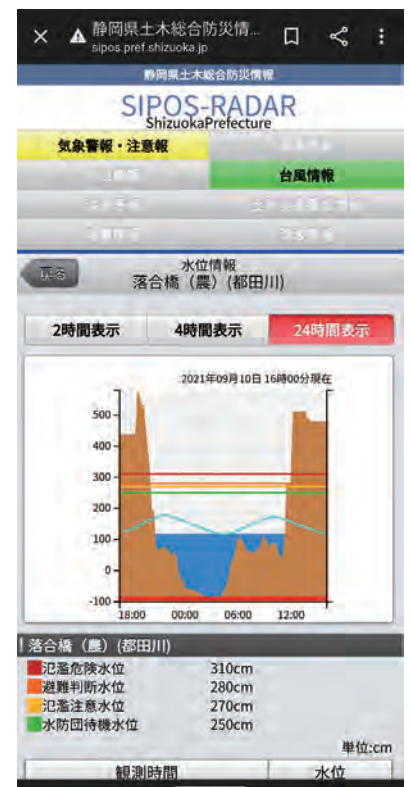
静岡県土木総合防災情...
sipos.pref.shizuoka.jp

静岡県土木総合防災情報

SIPOS-RADAR
ShizuokaPrefecture

気象警報・注意報
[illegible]
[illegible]
台風情報
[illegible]
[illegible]
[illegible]
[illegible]

戻る
水位情報
落合橋（農）（都田川）

2時間表示
4時間表示
24時間表示

2021年09月10日 16時00分現在

500
400
300
200
100
0
-100
18:00
00:00
06:00
12:00

落合橋（農）（都田川）

| | |
|---|---|
| 氾濫危険水位 | 310cm |
| 避難判断水位 | 280cm |
| 氾濫注意水位 | 270cm |
| 水防団待機水位 | 250cm |

単位:cm

| 観測時間 | 水位 |
|---|---|